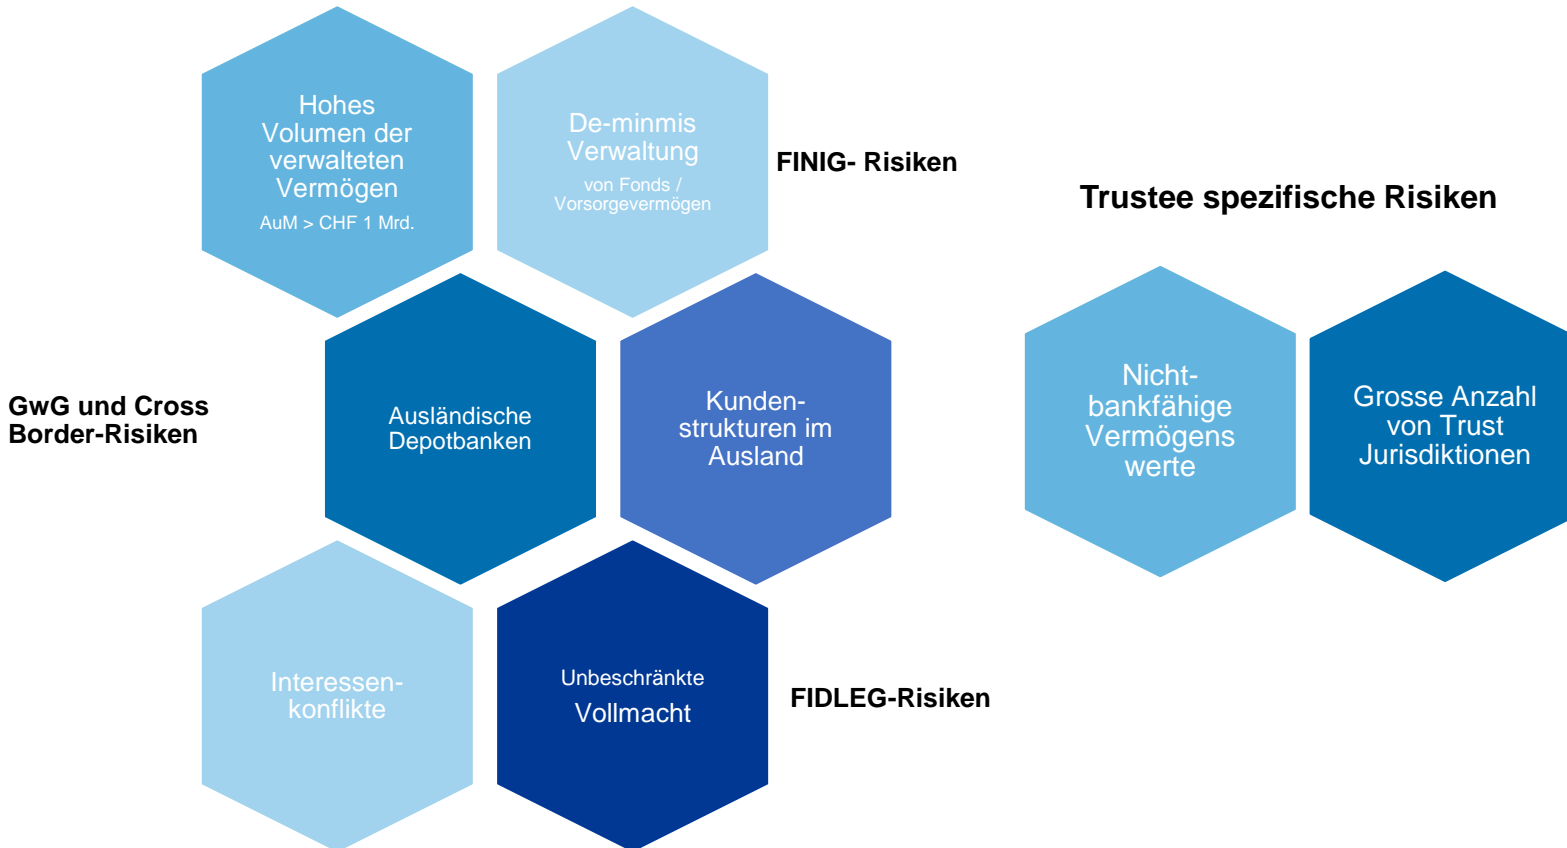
Hohes Volumen der verwalteten Vermögen
AuM > CHF 1 Mrd.

De-minmis Verwaltung
von Fonds / Vorsorgevermögen

FINIG- Risiken

Trustee spezifische Risiken

GwG und Cross Border-Risiken

Ausländische Depotbanken

Kundenstrukturen im Ausland

Nichtbankfähige Vermögens werte

Grosse Anzahl von Trust Jurisdiktionen

Interessenkonflikte

Unbeschränkte
Vollmacht

FIDLEG-Risiken